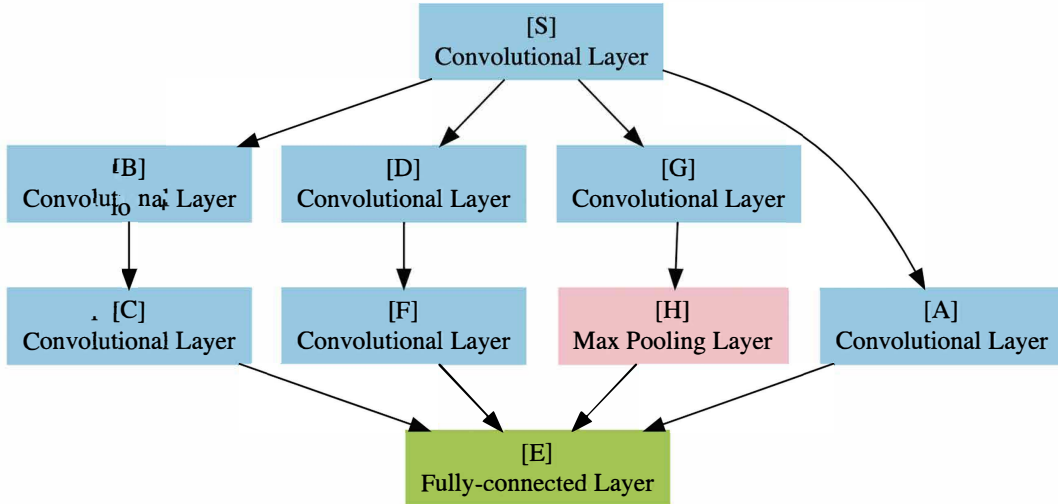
[S]
Convolutional Layer

[B]
Convolutional Layer

[D]
Convolutional Layer

[G]
Convolutional Layer

[C]
Convolutional Layer

[F]
Convolutional Layer

[H]
Max Pooling Layer

[A]
Convolutional Layer

[E]
Fully-connected Layer